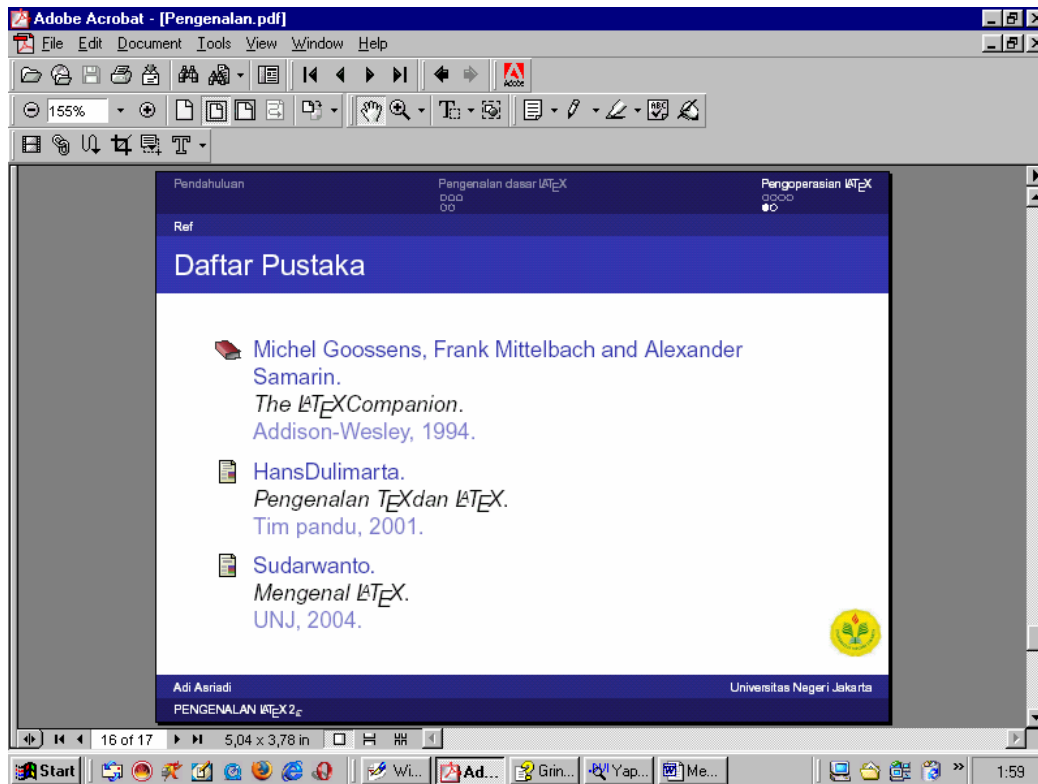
Adobe Acrobat - [Pengenalan.pdf]
File Edit Document Tools View Window Help

155%

Pendahuluan
Pengenalan dasar LaTeX
Pengoperasian LaTeX

Ref

Daftar Pustaka

Michel Goossens, Frank Mittelbach and Alexander Samarin.
The LaTeXCompanion.
Addison-Wesley, 1994.

HansDulimarta.
Pengenalan TeXdan LaTeX.
Tim pandu, 2001.

Sudarwanto.
Mengenal LaTeX.
UNJ, 2004.

Adi Asriadi
Universitas Negeri Jakarta
PENGENALAN LaTeX $2_\varepsilon$

16 of 17
5,04 x 3,78 in

Start
Wi...
Ad...
Grin...
Yap...
Me...
1:59